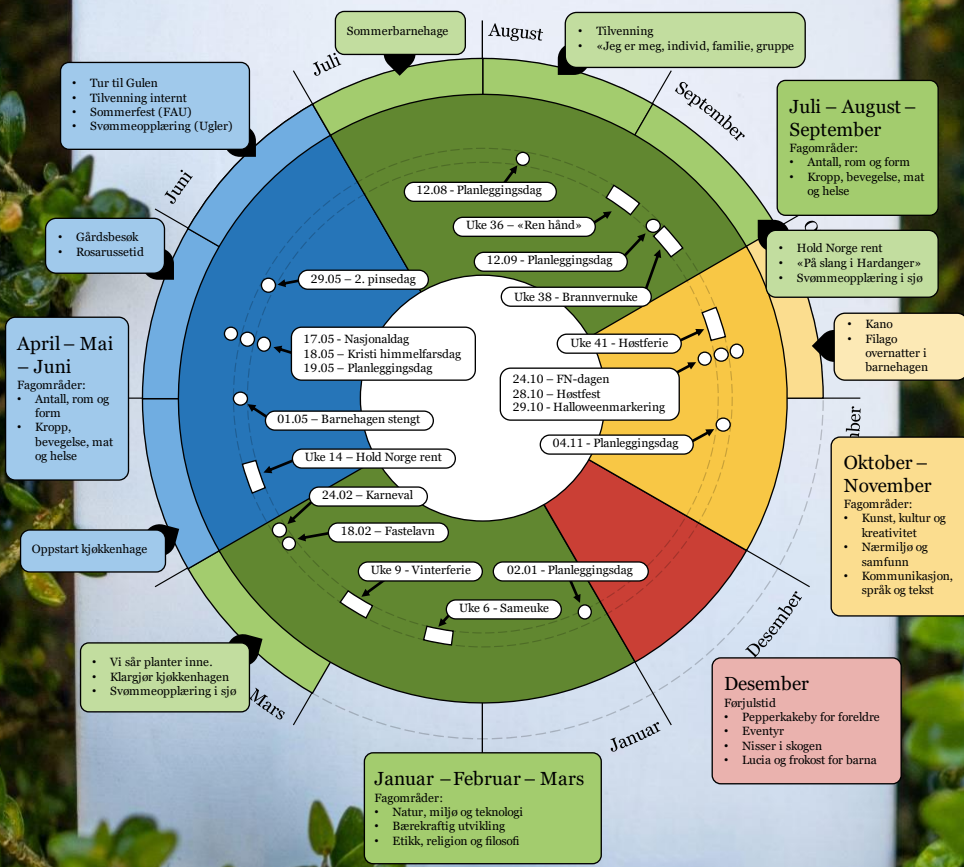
Sommerbarnehage

August

- Tilvenning
- «Jeg er meg, individ, familie, gruppe

Juli

- Tur til Gulen
- Tilvenning internt
- Sommerfest (FAU)
- Svømmeopplæring (Ugler)

September

Juli – August – September
Fagområder:
- Antall, rom og form
- Kropp, bevegelse, mat og helse

Juni

- Gårdsbesøk
- Rosarussetid

- Hold Norge rent
- «På slang i Hardanger»
- Svømmeopplæring i sjø

- Kano
- Filago overnatter i barnehagen

April – Mai – Juni
Fagområder:
- Antall, rom og form
- Kropp, bevegelse, mat og helse

12.08 - Planleggingsdag
Uke 36 – «Ren hånd»
12.09 - Planleggingsdag
Uke 38 - Brannvernuke
29.05 – 2. pinsedag
Uke 41 - Høstferie
17.05 - Nasjonaldag
18.05 – Kristi himmelfarsdag
19.05 – Planleggingsdag
24.10 – FN-dagen
28.10 – Høstfest
29.10 - Halloweenmarkering
01.05 – Barnehagen stengt
04.11 - Planleggingsdag
Uke 14 – Hold Norge rent
24.02 – Karneval
18.02 – Fastelavn
Uke 9 - Vinterferie
02.01 - Planleggingsdag
Uke 6 - Sameuke

Oktober – November
Fagområder:
- Kunst, kultur og kreativitet
- Nærmiljø og samfunn
- Kommunikasjon, språk og tekst

Oppstart kjøkkenhage

Desember

- Vi sår planter inne.
- Klargjør kjøkkenhagen
- Svømmeopplæring i sjø

Mars

Januar

Desember
Førjulstid
- Pepperkakeby for foreldre
- Eventyr
- Nisser i skogen
- Lucia og frokost for barna

Januar – Februar – Mars
Fagområder:
- Natur, miljø og teknologi
- Bærekraftig utvikling
- Etikk, religion og filosofi